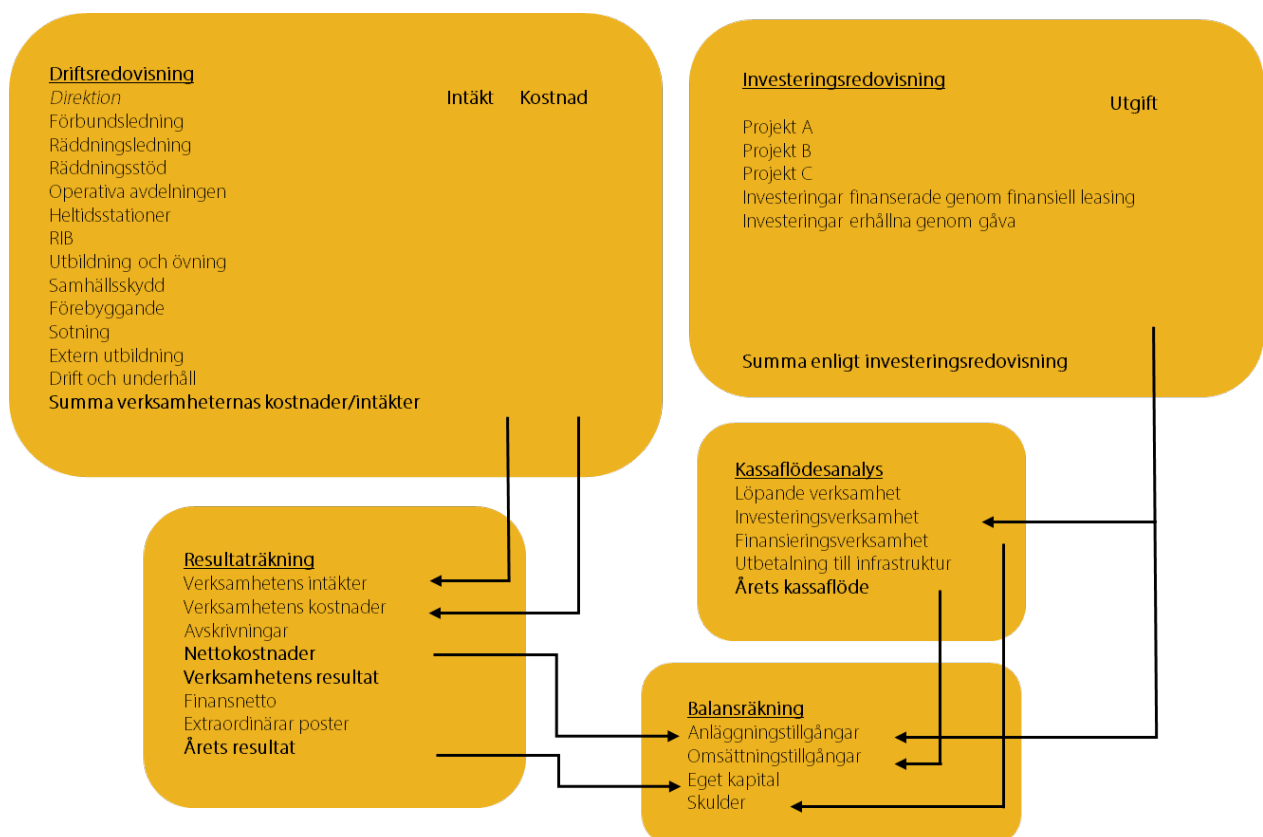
Driftsredovisning
Direktion
Intäkt Kostnad
Förbundsledning
Räddningsledning
Räddningsstöd
Operativa avdelningen
Heltidsstationer
RIB
Utbildning och övning
Samhällsskydd
Förebyggande
Sotning
Extern utbildning
Drift och underhåll
Summa verksamheternas kostnader/intäkter

Investeringsredovisning
Utgift
Projekt A
Projekt B
Projekt C
Investeringar finanserade genom finansiell leasing
Investeringar erhållna genom gåva
Summa enligt investeringsredovisning

Kassaflödesanalys
Löpande verksamhet
Investeringsverksamhet
Finansieringsverksamhet
Utbetalning till infrastruktur
Årets kassaflöde

Resultaträkning
Verksamhetens intäkter
Verksamhetens kostnader
Avskrivningar
Nettokostnader
Verksamhetens resultat
Finansnetto
Extraordinärar poster
Årets resultat

Balansräkning
Anläggningstillgångar
Omsättningstillgångar
Eget kapital
Skulder